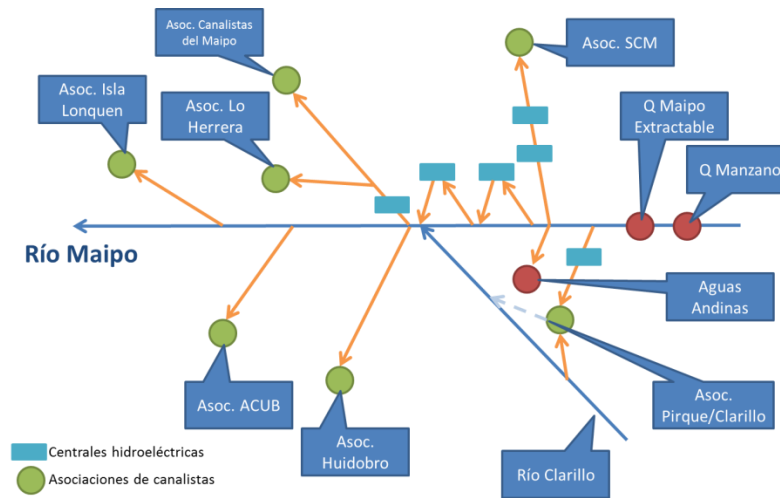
Asoc. Canalistas del Maipo

Asoc. SCM

Asoc. Isla Lonquen

Asoc. Lo Herrera

Q Maipo Extractable

Q Manzano

Río Maipo

Aguas Andinas

Asoc. ACUB

Asoc. Huidobro

Asoc. Pirque/Clarillo

Río Clarillo

Centrales hidroeléctricas

Asociaciones de canalistas